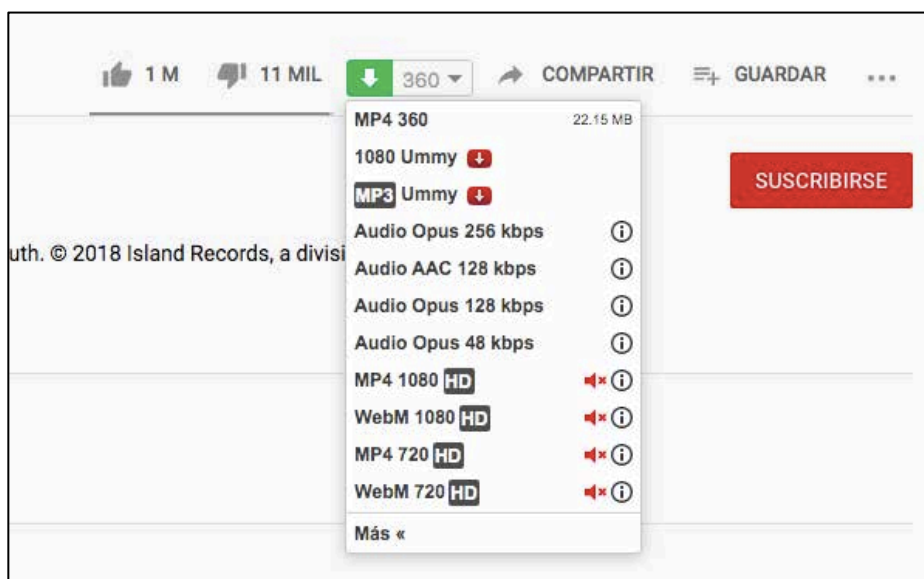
1 M 11 MIL 360 COMPARTIR GUARDAR ...

MP4 360 22.15 MB
1080 Ummy
MP3 Ummy
Audio Opus 256 kbps
Audio AAC 128 kbps
Audio Opus 128 kbps
Audio Opus 48 kbps
MP4 1080 HD
WebM 1080 HD
MP4 720 HD
WebM 720 HD
Más «

SUSCRIBIRSE

uth. © 2018 Island Records, a divisi